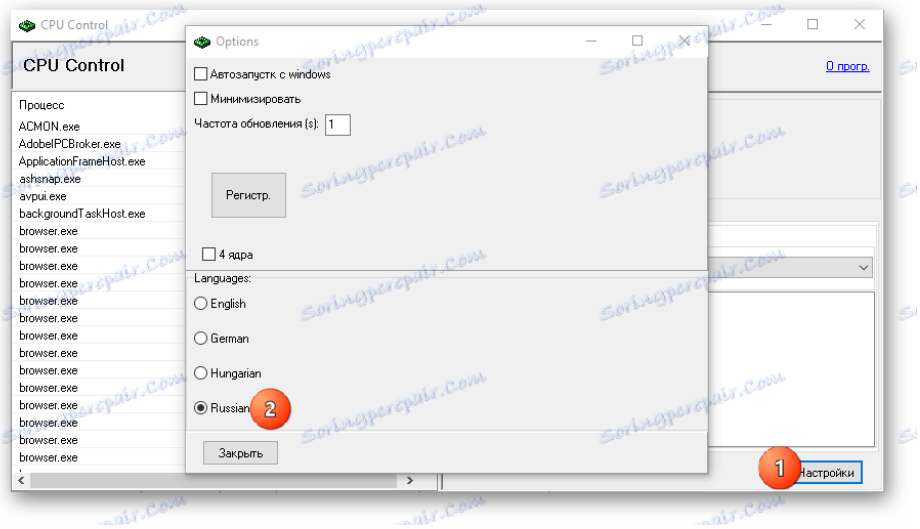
CPU Control

CPU Control

О прогр.

Процесс
ACMON.exe
AdobeIPCBroker.exe
ApplicationFrameHost.exe
ashsnap.exe
avpui.exe
backgroundTaskHost.exe
browser.exe
browser.exe
browser.exe
browser.exe
browser.exe
browser.exe
browser.exe
browser.exe
browser.exe
browser.exe
browser.exe
browser.exe
browser.exe
browser.exe

Options

Автозапуск с windows
Минимизировать
Частота обновления (s): 1

Регистр.

4 ядра

Languages:
English
German
Hungarian
Russian

2

Закрыть

1

Настройки

Soringpcrepair.com